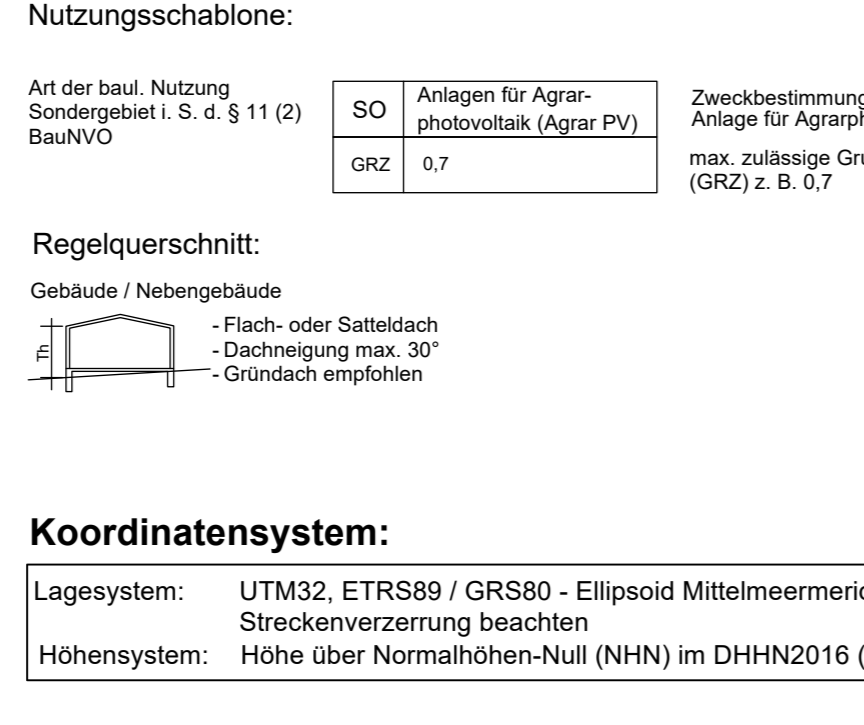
Nutzungsschablone:

Art der baul. Nutzung
Sondergebiet i. S. d. § 11 (2) BauNVO

| SO | Anlagen für Agrarphotovoltaik (Agrar PV) |
|---|---|
| GRZ | 0,7 |

Zweckbestimmung
Anlage für Agrarph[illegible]

max. zulässige Gru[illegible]
(GRZ) z. B. 0,7

Regelquerschnitt:

Gebäude / Nebengebäude

Th

- Flach- oder Satteldach
- Dachneigung max. 30°
- Gründach empfohlen

Koordinatensystem:

| Lagesystem: | UTM32, ETRS89 / GRS80 - Ellipsoid Mittelmeermeri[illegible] Streckenverzerrung beachten |
|---|---|
| Höhensystem: | Höhe über Normalhöhen-Null (NHN) im DHHN2016 ([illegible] |